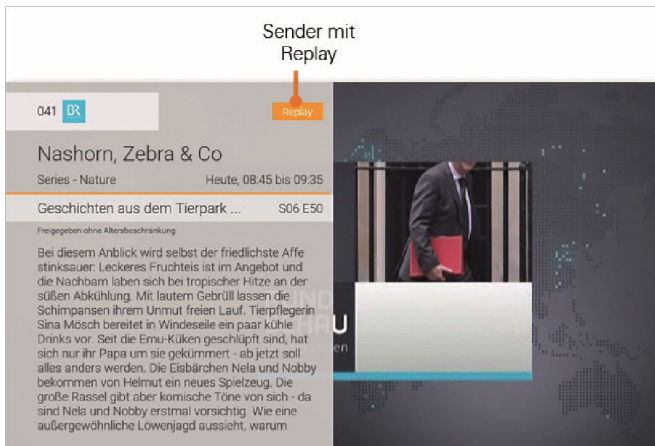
Sender mit Replay

041 BR

Replay

Nashorn, Zebra & Co

Series - Nature

Heute, 08:45 bis 09:35

Geschichten aus dem Tierpark ...

S06 E50

Freigegeben ohne Altersbeschränkung

Bei diesem Anblick wird selbst der friedlichste Affe stinksauer: Leckeres Fruchteis ist im Angebot und die Nachbarn laben sich bei tropischer Hitze an der süßen Abkühlung. Mit lautem Gebrüll lassen die Schimpansen ihrem Unmut freien Lauf. Tierpflegerin Sina Mösch bereitet in Windeseile ein paar kühle Drinks vor. Seit die Emu-Küken geschlüpft sind, hat sich nur ihr Papa um sie gekümmert - ab jetzt soll alles anders werden. Die Eisbärchen Nela und Nobby bekommen von Helmut ein neues Spielzeug. Die große Rassel gibt aber komische Töne von sich - da sind Nela und Nobby erstmal vorsichtig. Wie eine außergewöhnliche Löwenjagd aussieht, warum

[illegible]